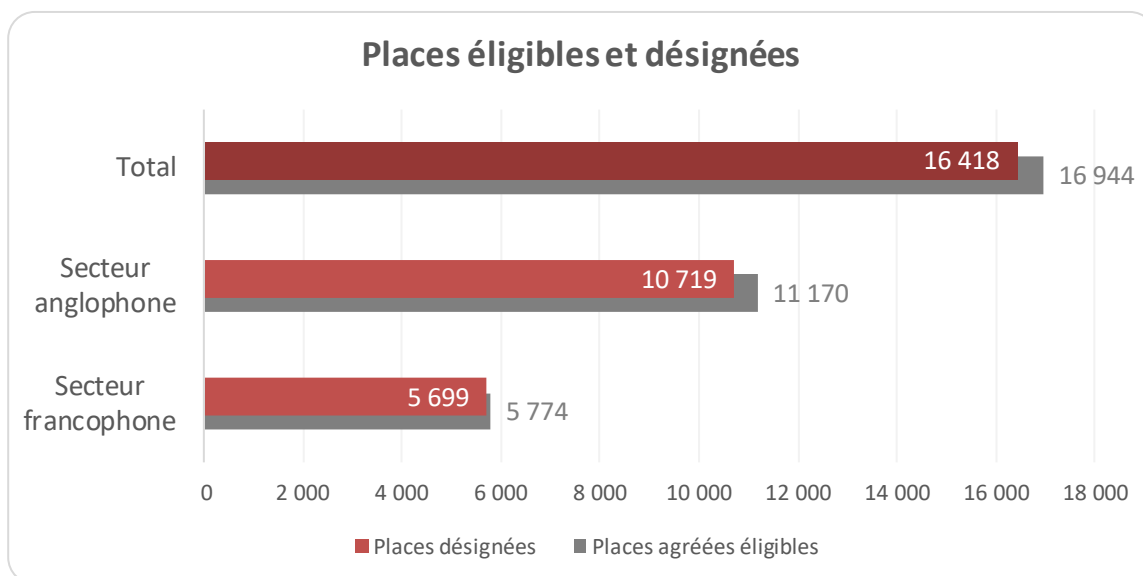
Places éligibles et désignées

| | Places désignées | Places agréées éligibles |
|---|---|---|
| Total | 16 418 | 16 944 |
| Secteur anglophone | 10 719 | 11 170 |
| Secteur francophone | 5 699 | 5 774 |

0, 2 000, 4 000, 6 000, 8 000, 10 000, 12 000, 14 000, 16 000, 18 000

Places désignées, Places agréées éligibles